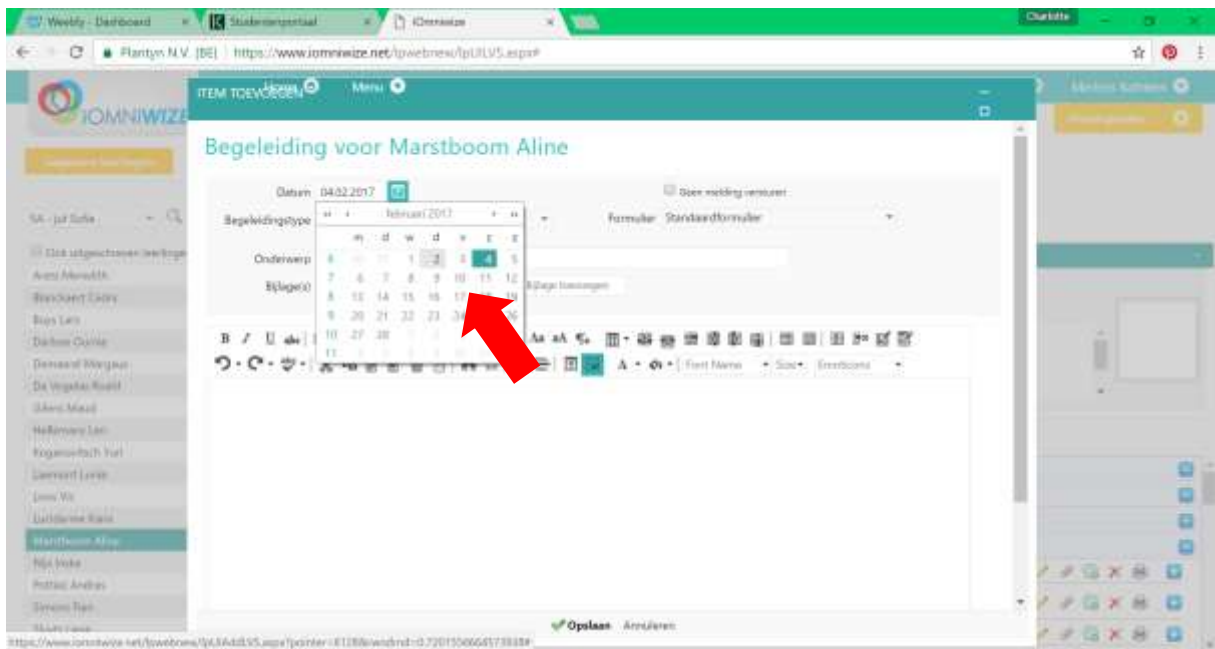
Weebly - Dashboard
Studentenportaal
iOmniwize
Charlotte

Plantyn N.V. [BE] https://www.iomniwize.net/lpwebnew/lpUILVS.aspx#

IOMNIWIZE
ITEM TOEVOEGEN
Home
Menu

Begeleiding voor Marstboom Aline

Datum 04.02.2017
Geen melding versturen
Begeleidingstype
februari 2017
Formulier Standaardformulier
Onderwerp
Bijlage(s)

| | m | d | w | d | v | z | z |
|---|---|---|---|---|---|---|---|
| 5 | 30 | 31 | 1 | 2 | 3 | 4 | 5 |
| 6 | 6 | 7 | 8 | 9 | 10 | 11 | 12 |
| 7 | 13 | 14 | 15 | 16 | 17 | 18 | 19 |
| 8 | 20 | 21 | 22 | 23 | 24 | 25 | 26 |
| 9 | 27 | 28 | 1 | 2 | 3 | 4 | 5 |
| 10 | 6 | 7 | 8 | 9 | 10 | 11 | 12 |

Font Name
Size

5A - Jul Sofie
Marstboom Aline

Opslaan Annuleren

https://www.iomniwize.net/lpwebnew/lpUIAddLVS.aspx?pointer=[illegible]